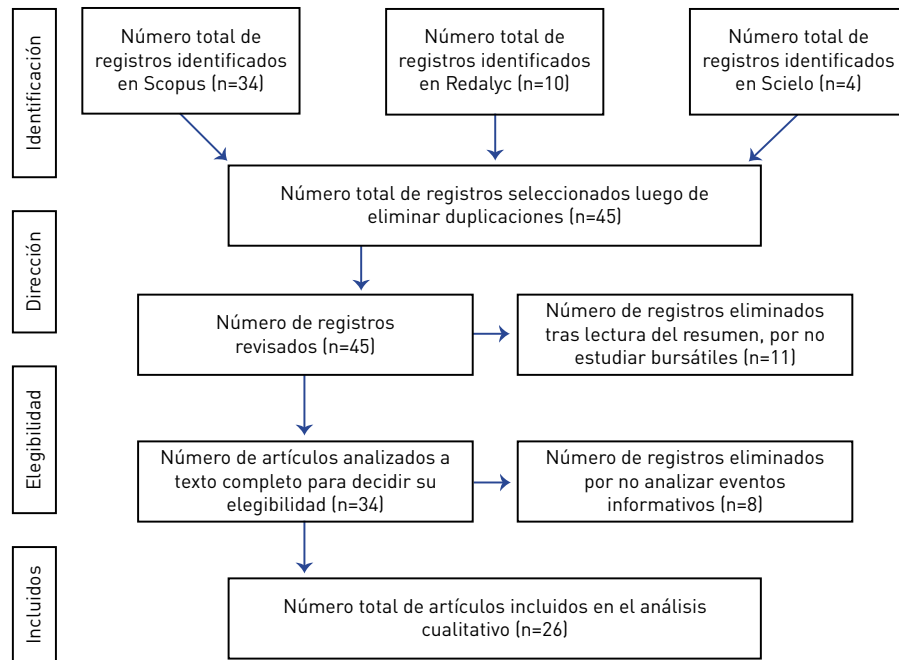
Identificación

Número total de registros identificados en Scopus (n=34)

Número total de registros identificados en Redalyc (n=10)

Número total de registros identificados en Scielo (n=4)

Número total de registros seleccionados luego de eliminar duplicaciones (n=45)

Dirección

Número de registros revisados (n=45)

Número de registros eliminados tras lectura del resumen, por no estudiar bursátiles (n=11)

Elegibilidad

Número de artículos analizados a texto completo para decidir su elegibilidad (n=34)

Número de registros eliminados por no analizar eventos informativos (n=8)

Incluidos

Número total de artículos incluidos en el análisis cualitativo (n=26)